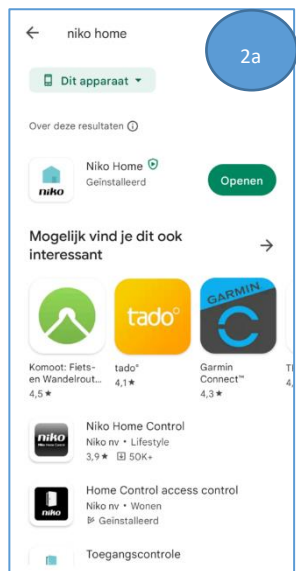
← niko home

2a

Dit apparaat ▾

Over deze resultaten ⓘ

niko
Niko Home
Geïnstalleerd
Openen

Mogelijk vind je dit ook interessant →

tado°
GARMIN

Komoot: Fiets- en Wandelrout...
4,5 ★

tado°
4,1 ★

Garmin Connect™
4,3 ★

Ti
4,

niko
Niko Home Control
Niko nv • Lifestyle
3,9 ★ 50K+

niko
Home Control access control
Niko nv • Wonen
Geïnstalleerd

Toegangscontrole